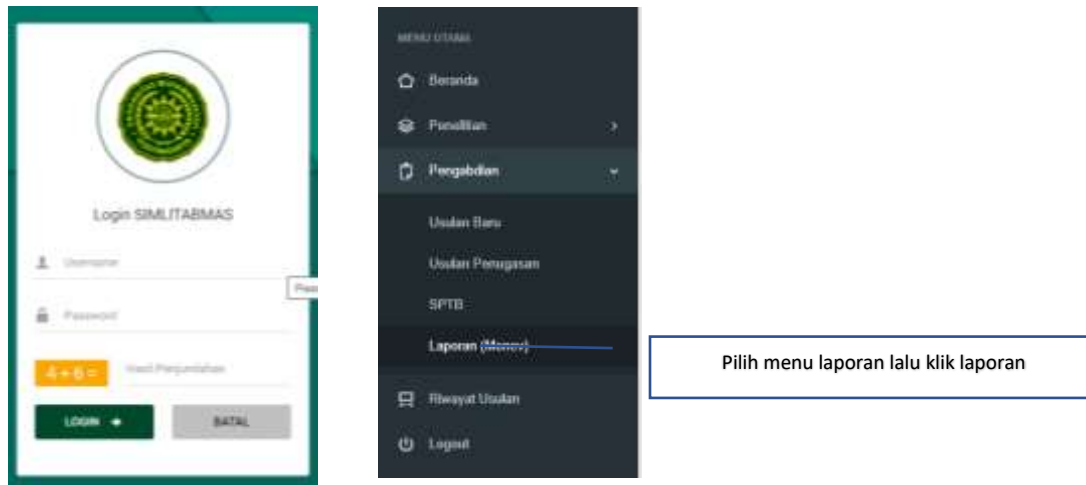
Login SIMLITABMAS

Username

Pass

Password

4 + 6 =

Hasil Penjumlahan

LOGIN

BATAL

MENU UTAMA

Beranda

Penelitian

Pengabdian

Usulan Baru

Usulan Penugasan

SPTB

Laporan (Monev)

Riwayat Usulan

Logout

Pilih menu laporan lalu klik laporan